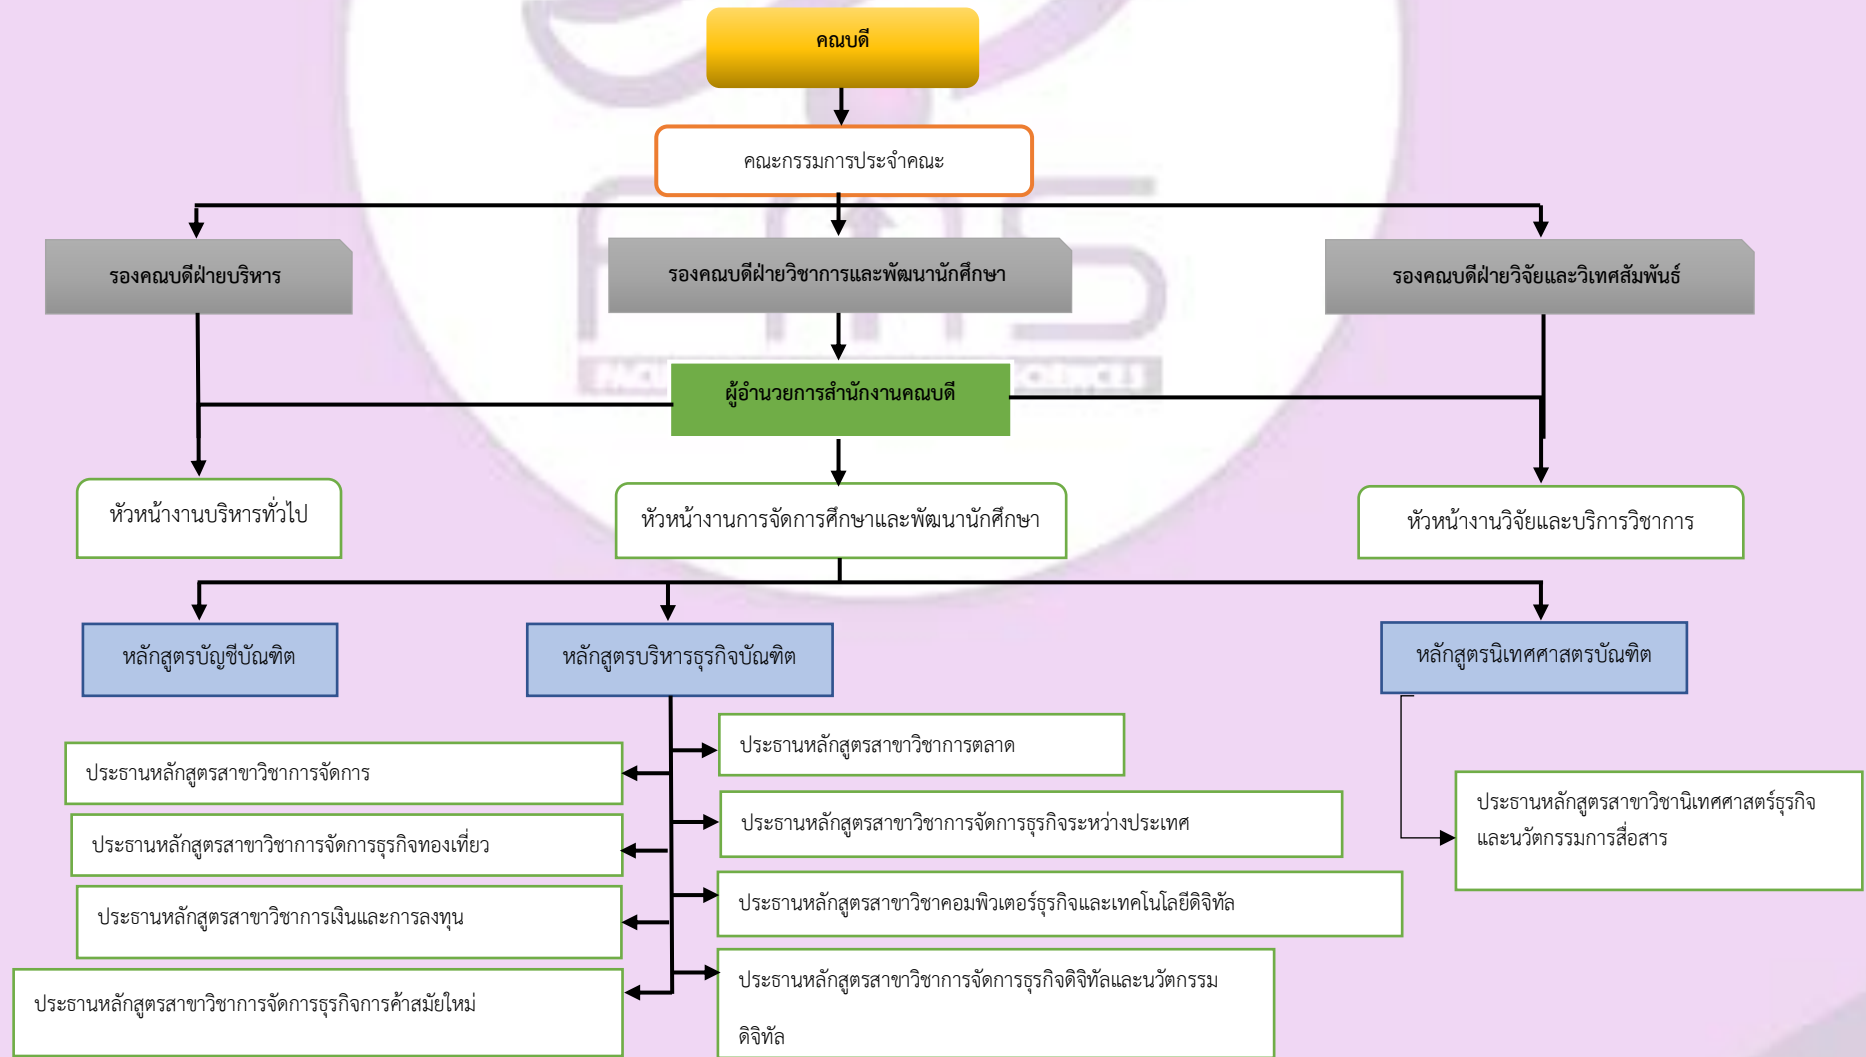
คณบดี

คณะกรรมการประจำคณะ

รองคณบดีฝ่ายบริหาร

รองคณบดีฝ่ายวิชาการและพัฒนานักศึกษา

รองคณบดีฝ่ายวิจัยและวิเทศสัมพันธ์

ผู้อำนวยการสำนักงานคณบดี

หัวหน้างานบริหารทั่วไป

หัวหน้างานการจัดการศึกษาและพัฒนานักศึกษา

หัวหน้างานวิจัยและบริการวิชาการ

หลักสูตรบัญชีบัณฑิต

หลักสูตรบริหารธุรกิจบัณฑิต

หลักสูตรนิเทศศาสตรบัณฑิต

ประธานหลักสูตรสาขาวิชาการตลาด

ประธานหลักสูตรสาขาวิชาการจัดการ

ประธานหลักสูตรสาขาวิชาการจัดการธุรกิจระหว่างประเทศ

ประธานหลักสูตรสาขาวิชาการจัดการธุรกิจทองเที่ยว

ประธานหลักสูตรสาขาวิชาคอมพิวเตอร์ธุรกิจและเทคโนโลยีดิจิทัล

ประธานหลักสูตรสาขาวิชาการเงินและการลงทุน

ประธานหลักสูตรสาขาวิชาการจัดการธุรกิจดิจิทัลและนวัตกรรมดิจิทัล

ประธานหลักสูตรสาขาวิชาการจัดการธุรกิจการค้าสมัยใหม่

ประธานหลักสูตรสาขาวิชานิเทศศาสตร์ธุรกิจและนวัตกรรมการสื่อสาร